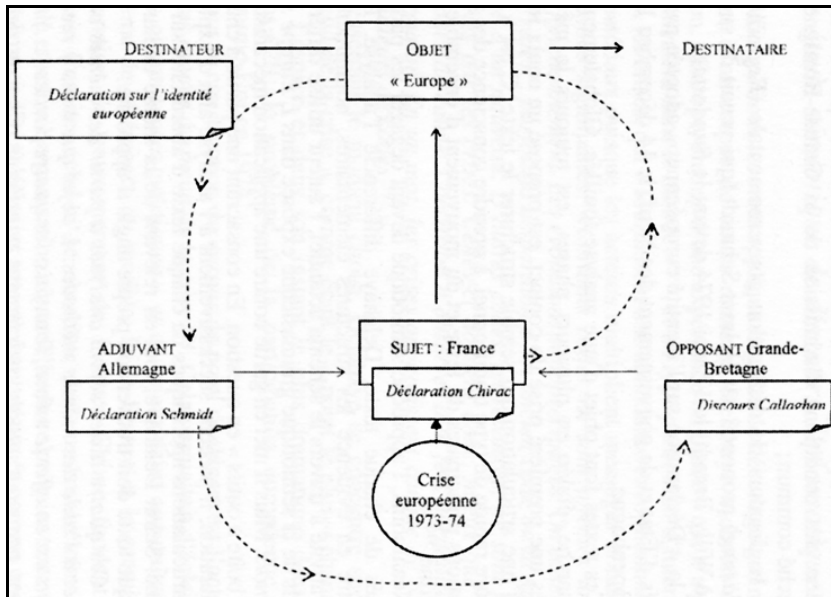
DESTINATEUR

OBJET
« Europe »

DESTINATAIRE

*Déclaration sur l'identité européenne*

ADJUVANT
Allemagne

*Déclaration Schmidt*

SUJET : France

*Déclaration Chirac*

OPPOSANT Grande-Bretagne

*Discours Callaghan*

Crise européenne 1973-74